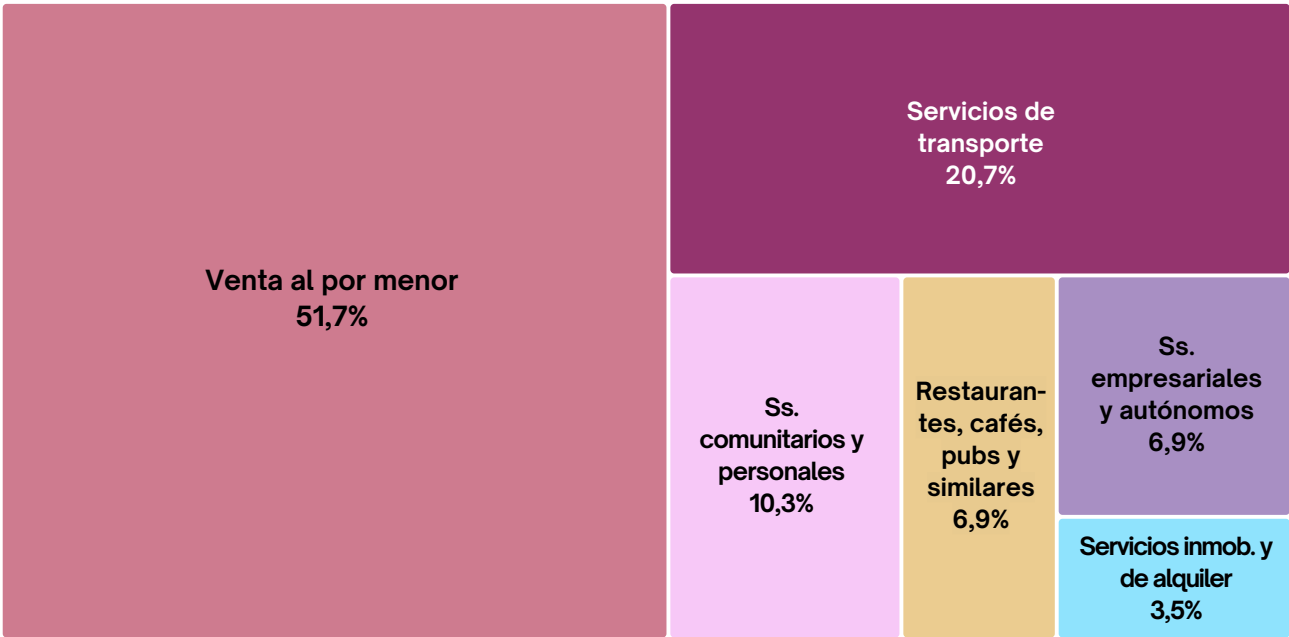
Venta al por menor
51,7%

Servicios de transporte
20,7%

Ss. comunitarios y personales
10,3%

Restaurantes, cafés, pubs y similares
6,9%

Ss. empresariales y autónomos
6,9%

Servicios inmob. y de alquiler
3,5%